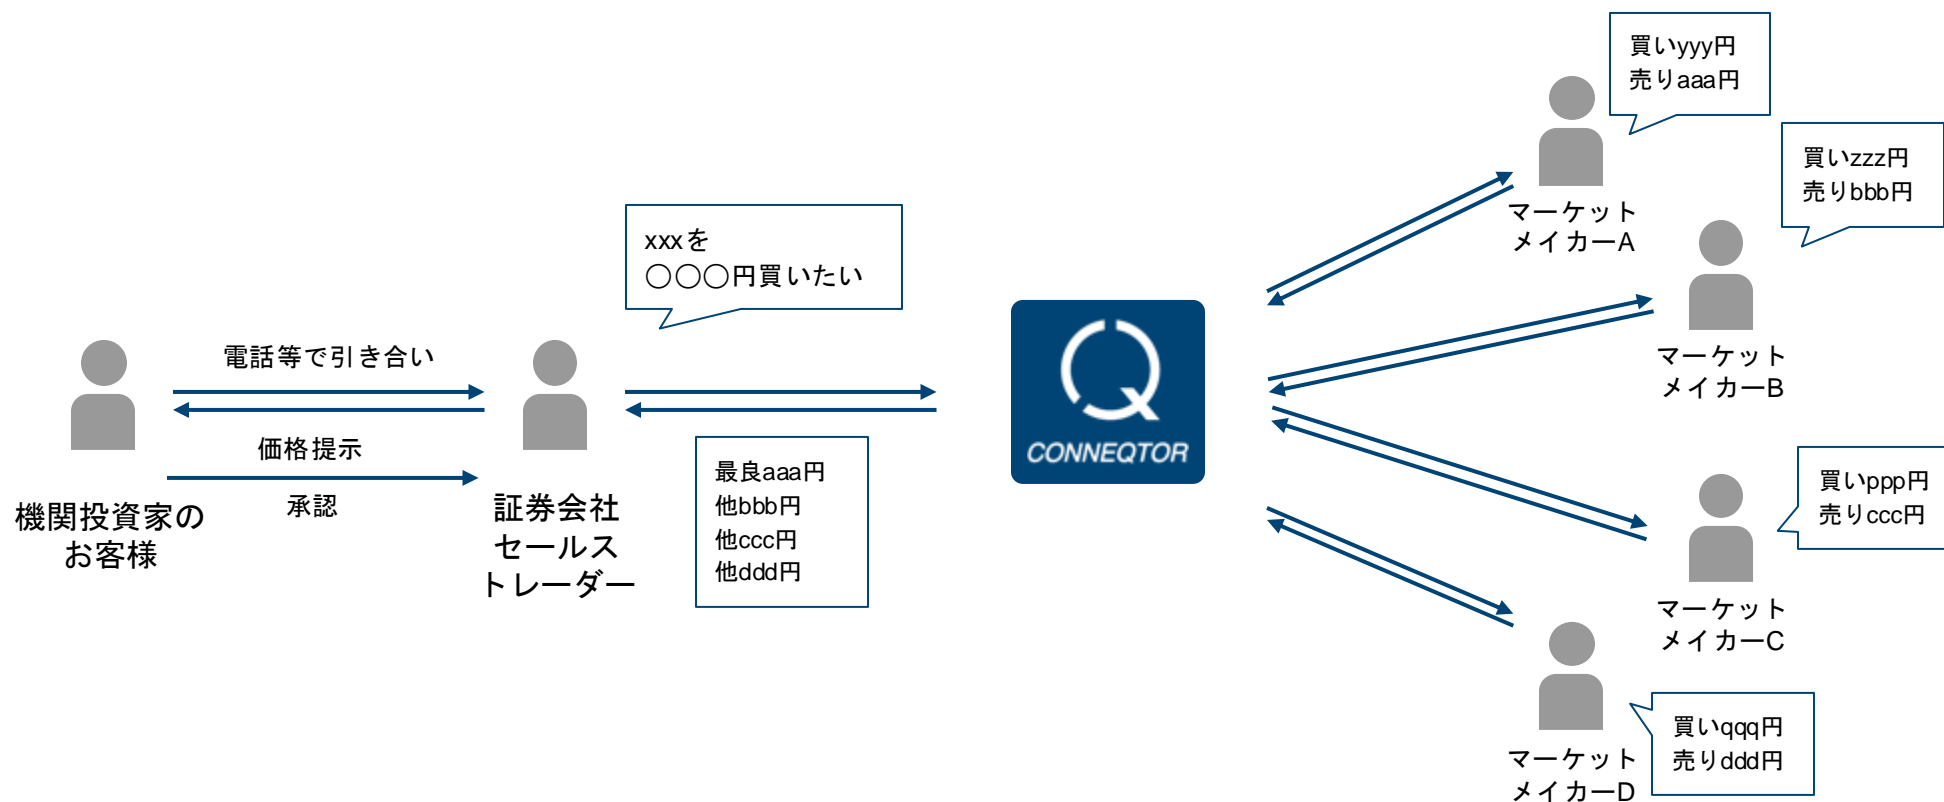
買いyyy円
売りaaa円

買いzzz円
売りbbb円

マーケット
メイカーA

xxxを
〇〇〇円買いたい

マーケット
メイカーB

電話等で引き合い

価格提示

承認

機関投資家の
お客様

証券会社
セールス
トレーダー

最良aaa円
他bbb円
他ccc円
他ddd円

CONNEQTOR

買いppp円
売りccc円

マーケット
メイカーC

買いqqq円
売りddd円

マーケット
メイカーD